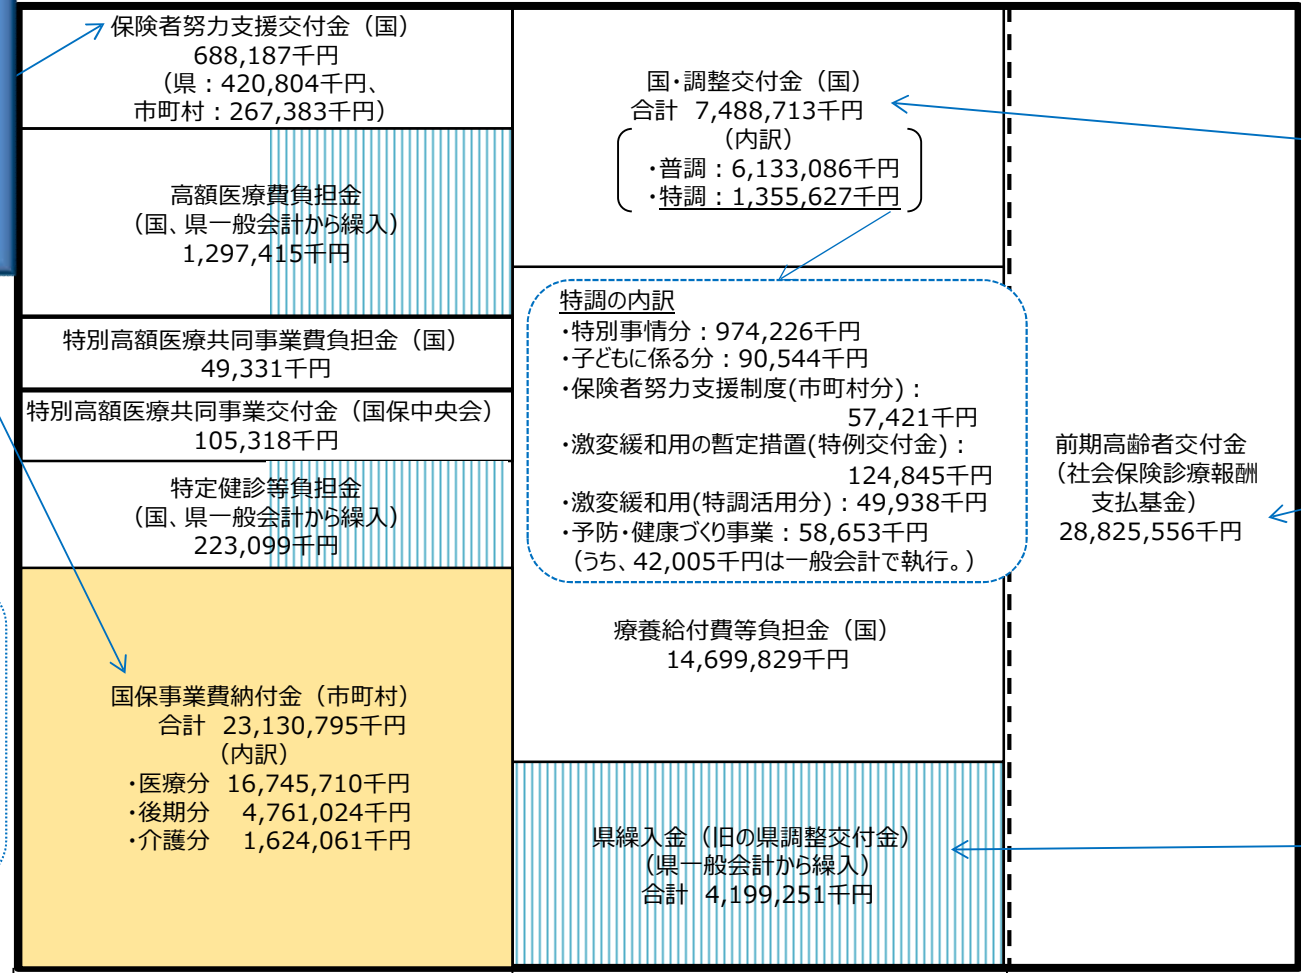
保険者努力支援交付金（国）
688,187千円
（県：420,804千円、
市町村：267,383千円）

高額医療費負担金
（国、県一般会計から繰入）
1,297,415千円

特別高額医療共同事業費負担金（国）
49,331千円

特別高額医療共同事業交付金（国保中央会）
105,318千円

特定健診等負担金
（国、県一般会計から繰入）
223,099千円

国保事業費納付金（市町村）
合計 23,130,795千円
（内訳）
・医療分 16,745,710千円
・後期分 4,761,024千円
・介護分 1,624,061千円

国・調整交付金（国）
合計 7,488,713千円
（内訳）
・普調：6,133,086千円
・特調：1,355,627千円

特調の内訳
・特別事情分：974,226千円
・子どもに係る分：90,544千円
・保険者努力支援制度(市町村分)：
57,421千円
・激変緩和用の暫定措置(特例交付金)：
124,845千円
・激変緩和用(特調活用分)：49,938千円
・予防・健康づくり事業：58,653千円
（うち、42,005千円は一般会計で執行。）

療養給付費等負担金（国）
14,699,829千円

県繰入金（旧の県調整交付金）
（県一般会計から繰入）
合計 4,199,251千円

前期高齢者交付金
（社会保険診療報酬
支払基金）
28,825,556千円